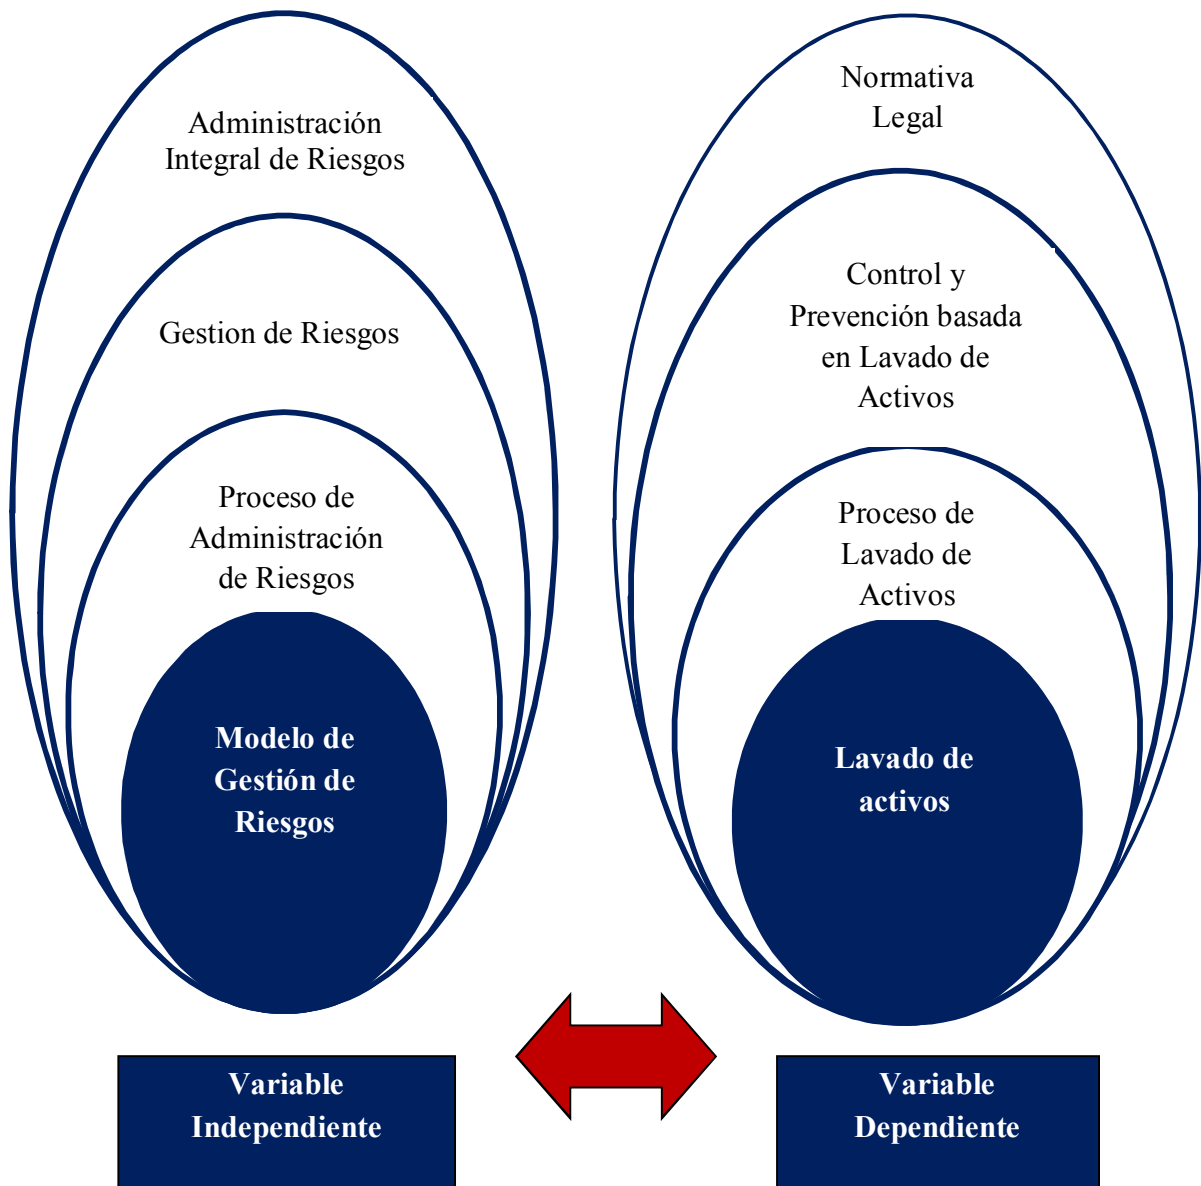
Administración Integral de Riesgos

Gestion de Riesgos

Proceso de Administración de Riesgos

Modelo de Gestión de Riesgos

Normativa Legal

Control y Prevención basada en Lavado de Activos

Proceso de Lavado de Activos

Lavado de activos

Variable Independiente

Variable Dependiente